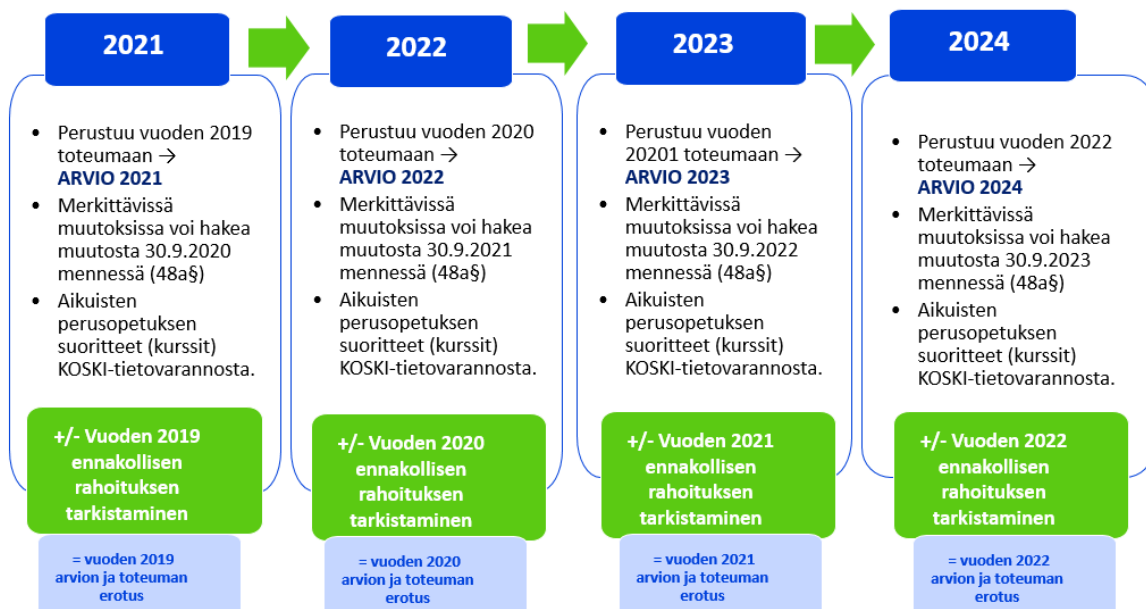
2021

- Perustuu vuoden 2019 toteumaan → ARVIO 2021
- Merkittävissä muutoksissa voi hakea muutosta 30.9.2020 mennessä (48a§)
- Aikuisten perusopetuksen suoritteet (kurssit) KOSKI-tietovarannosta.

+/- Vuoden 2019 ennakollisen rahoituksen tarkistaminen

= vuoden 2019 arvion ja toteuman erotus

2022

- Perustuu vuoden 2020 toteumaan → ARVIO 2022
- Merkittävissä muutoksissa voi hakea muutosta 30.9.2021 mennessä (48a§)
- Aikuisten perusopetuksen suoritteet (kurssit) KOSKI-tietovarannosta.

+/- Vuoden 2020 ennakollisen rahoituksen tarkistaminen

= vuoden 2020 arvion ja toteuman erotus

2023

- Perustuu vuoden 20201 toteumaan → ARVIO 2023
- Merkittävissä muutoksissa voi hakea muutosta 30.9.2022 mennessä (48a§)
- Aikuisten perusopetuksen suoritteet (kurssit) KOSKI-tietovarannosta.

+/- Vuoden 2021 ennakollisen rahoituksen tarkistaminen

= vuoden 2021 arvion ja toteuman erotus

2024

- Perustuu vuoden 2022 toteumaan → ARVIO 2024
- Merkittävissä muutoksissa voi hakea muutosta 30.9.2023 mennessä (48a§)
- Aikuisten perusopetuksen suoritteet (kurssit) KOSKI-tietovarannosta.

+/- Vuoden 2022 ennakollisen rahoituksen tarkistaminen

= vuoden 2022 arvion ja toteuman erotus